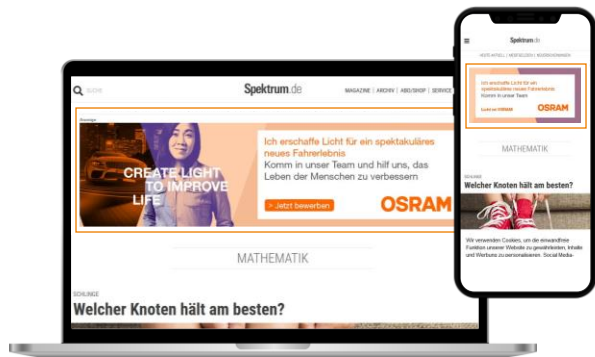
SUCHE

Spektrum.de

MAGAZINE | ARCHIV | ABO/SHOP | SERVICE

Anzeige

CREATE LIGHT TO IMPROVE LIFE

Ich erschaffe Licht für ein spektakuläres neues Fahrerlebnis

Komm in unser Team und hilf uns, das Leben der Menschen zu verbessern

> Jetzt bewerben

OSRAM

MATHEMATIK

SCHLINGE

Welcher Knoten hält am besten?

Spektrum.de

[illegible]

Ich erschaffe Licht für ein spektakuläres neues Fahrerlebnis

Komm in unser Team

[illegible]

OSRAM

MATHEMATIK

SCHLINGE

Welcher Knoten hält am besten?

Wir verwenden Cookies, um die einwandfreie Funktion unserer Website zu gewährleisten, Inhalte und Werbung zu personalisieren, Social Media-